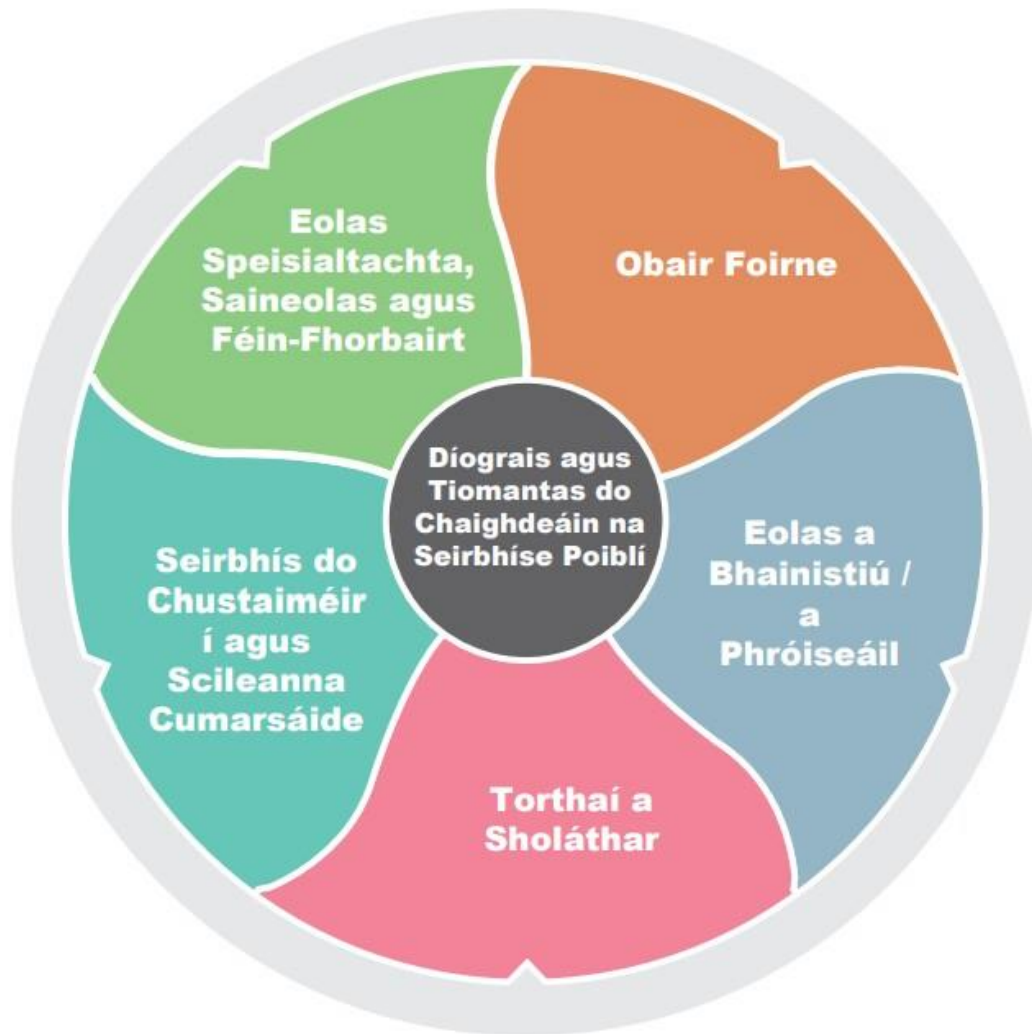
Eolas Speisialtachta, Saineolas agus Féin-Fhorbairt

Obair Foirne

Díograis agus Tiomantas do Chaighdeáin na Seirbhíse Poiblí

Seirbhís do Chustaiméir í agus Scileanna Cumarsáide

Eolas a Bhainistiú / a Phróiseáil

Torthaí a Sholáthar